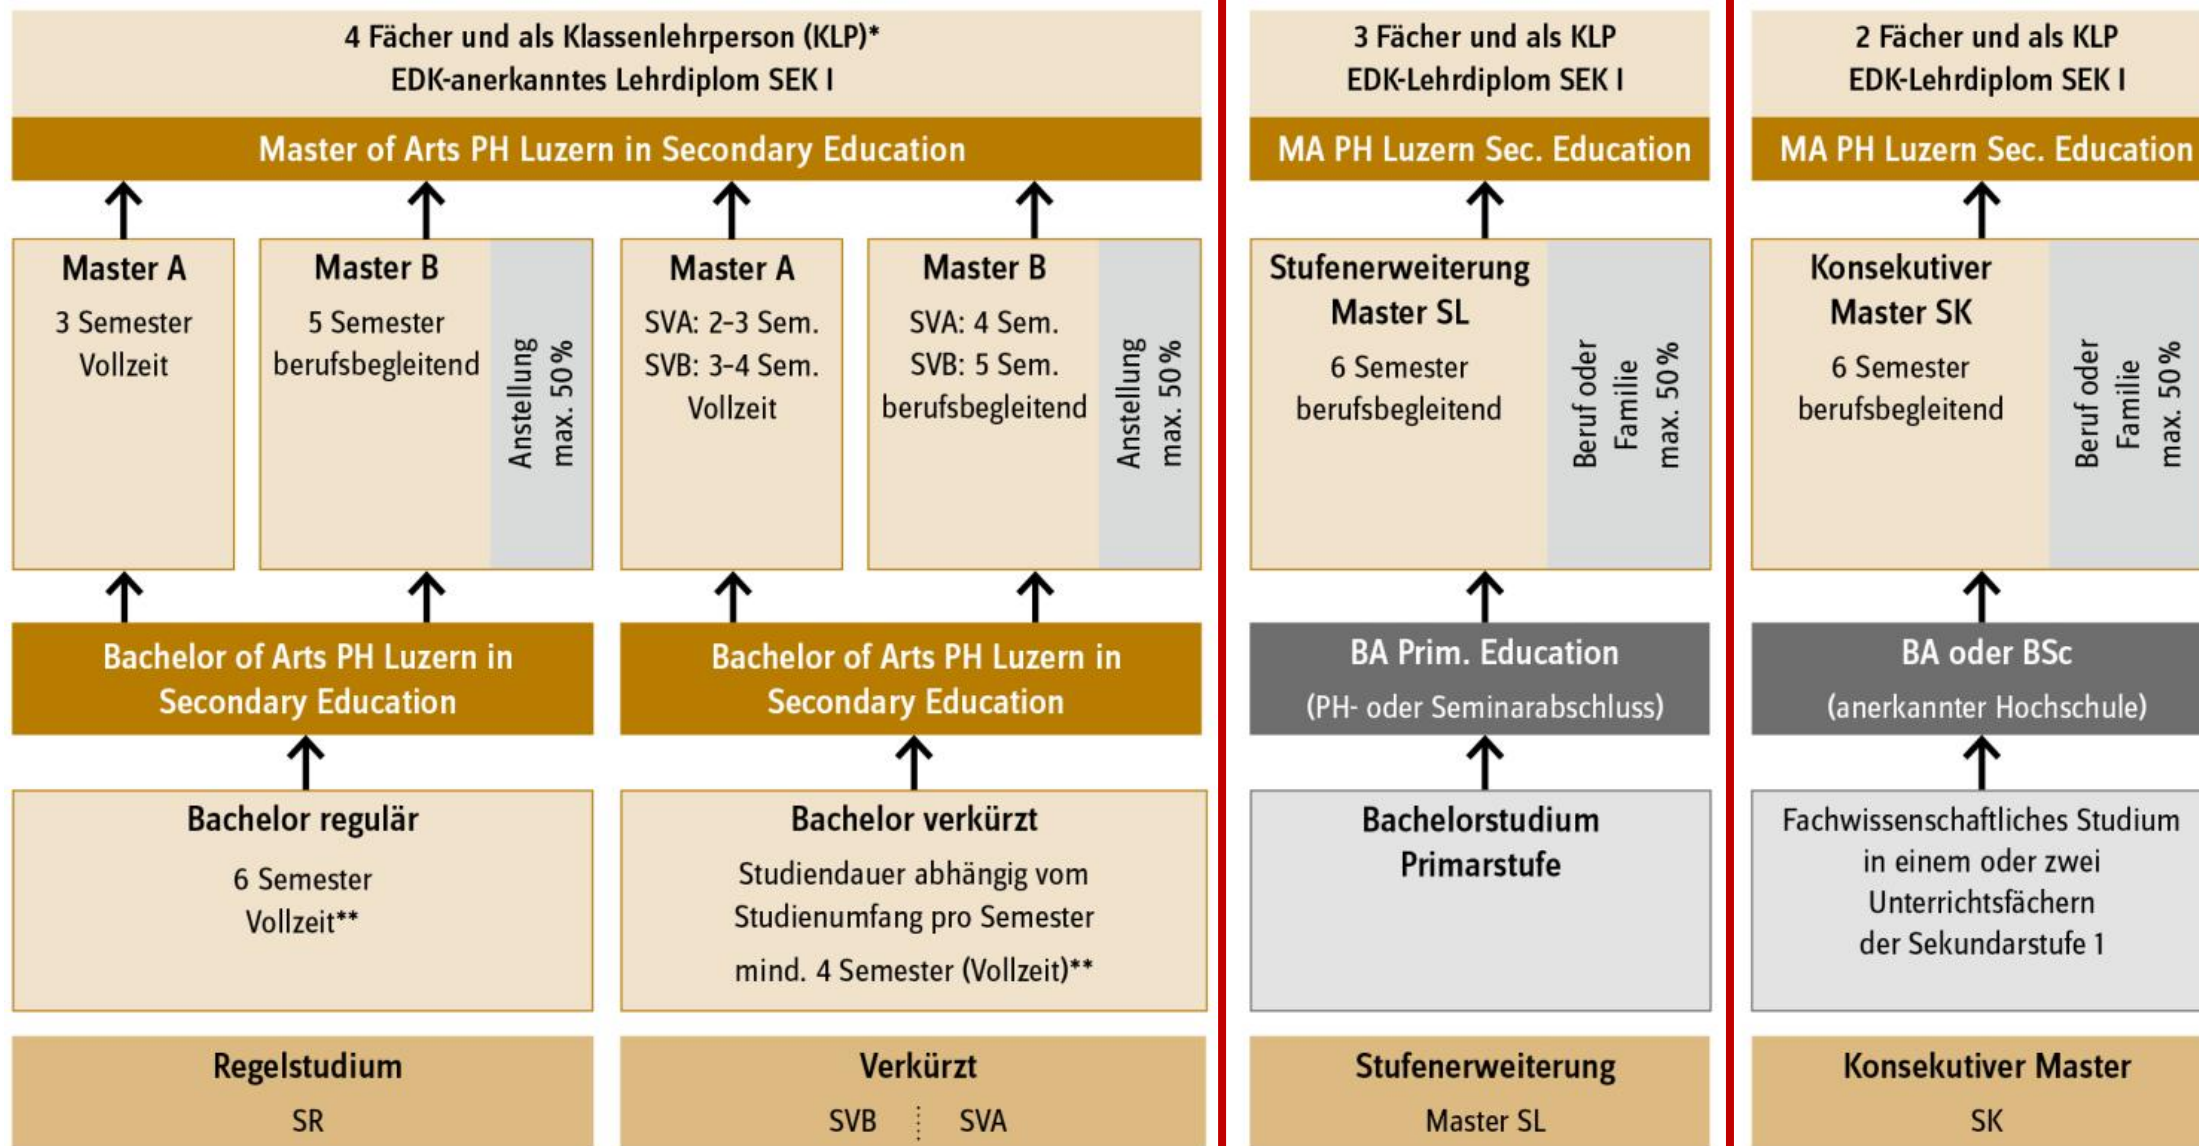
4 Fächer und als Klassenlehrperson (KLP)*
EDK-anerkanntes Lehrdiplom SEK I

Master of Arts PH Luzern in Secondary Education

Master A
3 Semester
Vollzeit

Master B
5 Semester
berufsbegleitend

Anstellung
max. 50 %

Master A
SVA: 2-3 Sem.
SVB: 3-4 Sem.
Vollzeit

Master B
SVA: 4 Sem.
SVB: 5 Sem.
berufsbegleitend

Anstellung
max. 50 %

Bachelor of Arts PH Luzern in Secondary Education

Bachelor of Arts PH Luzern in Secondary Education

Bachelor regulär
6 Semester
Vollzeit**

Bachelor verkürzt
Studiendauer abhängig vom Studienumfang pro Semester
mind. 4 Semester (Vollzeit)**

Regelstudium
SR

Verkürzt
SVB SVA

3 Fächer und als KLP
EDK-Lehrdiplom SEK I

MA PH Luzern Sec. Education

Stufenerweiterung
Master SL
6 Semester
berufsbegleitend

Beruf oder
Familie
max. 50 %

BA Prim. Education
(PH- oder Seminarabschluss)

Bachelorstudium
Primarstufe

Stufenerweiterung
Master SL

2 Fächer und als KLP
EDK-Lehrdiplom SEK I

MA PH Luzern Sec. Education

Konsekutiver
Master SK
6 Semester
berufsbegleitend

Beruf oder
Familie
max. 50 %

BA oder BSc
(anerkannter Hochschule)

Fachwissenschaftliches Studium in einem oder zwei Unterrichtsfächern der Sekundarstufe 1

Konsekutiver Master
SK